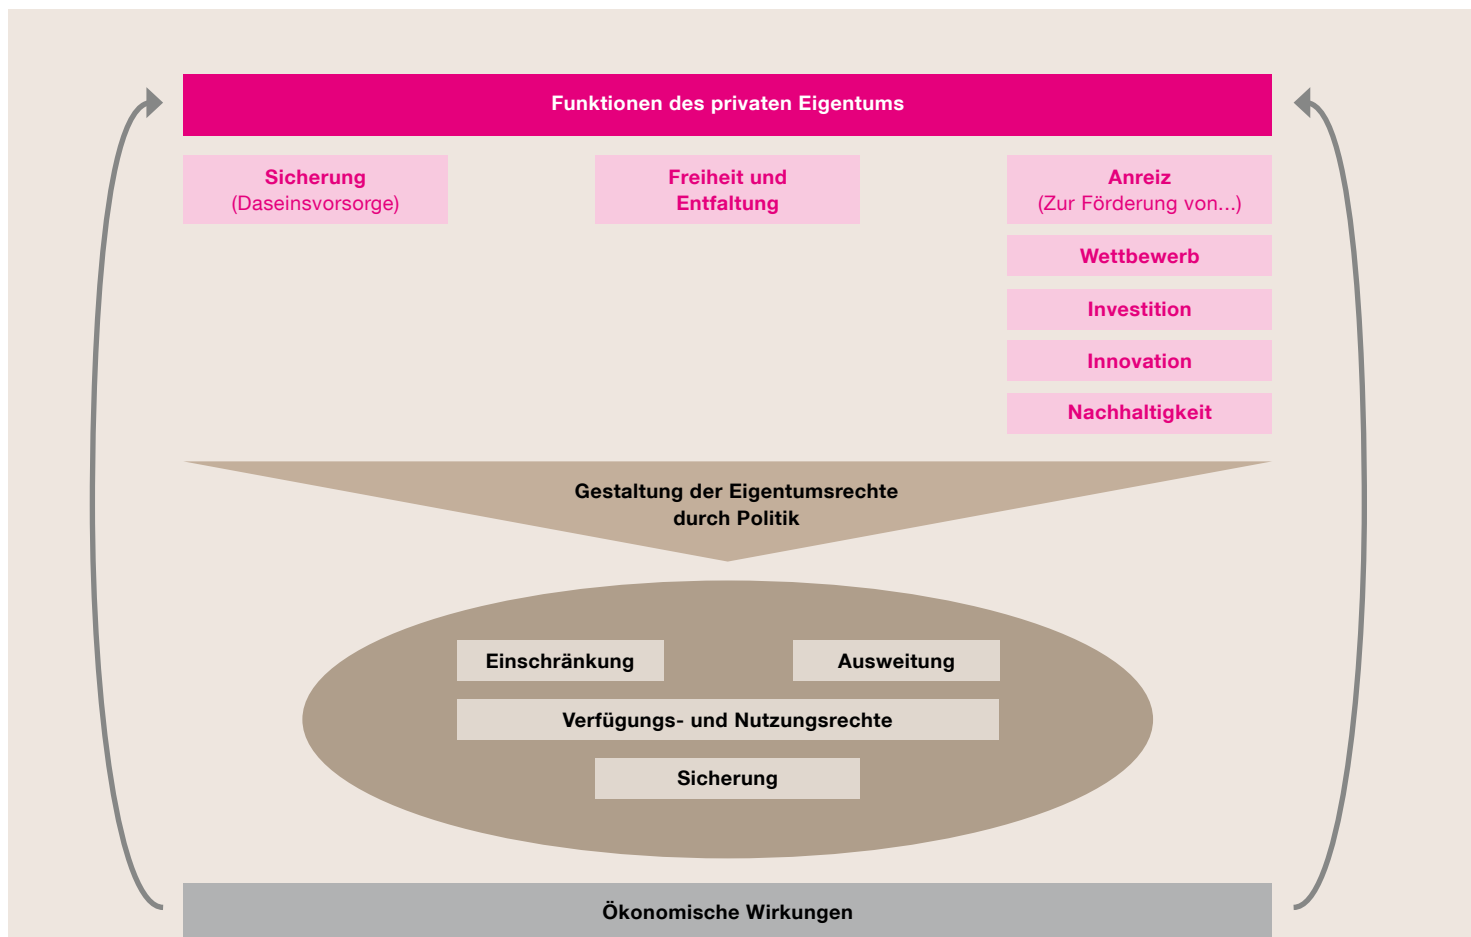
Funktionen des privaten Eigentums

Sicherung
(Daseinsvorsorge)

Freiheit und Entfaltung

Anreiz
(Zur Förderung von...)

Wettbewerb

Investition

Innovation

Nachhaltigkeit

Gestaltung der Eigentumsrechte durch Politik

Einschränkung

Ausweitung

Verfügungs- und Nutzungsrechte

Sicherung

Ökonomische Wirkungen